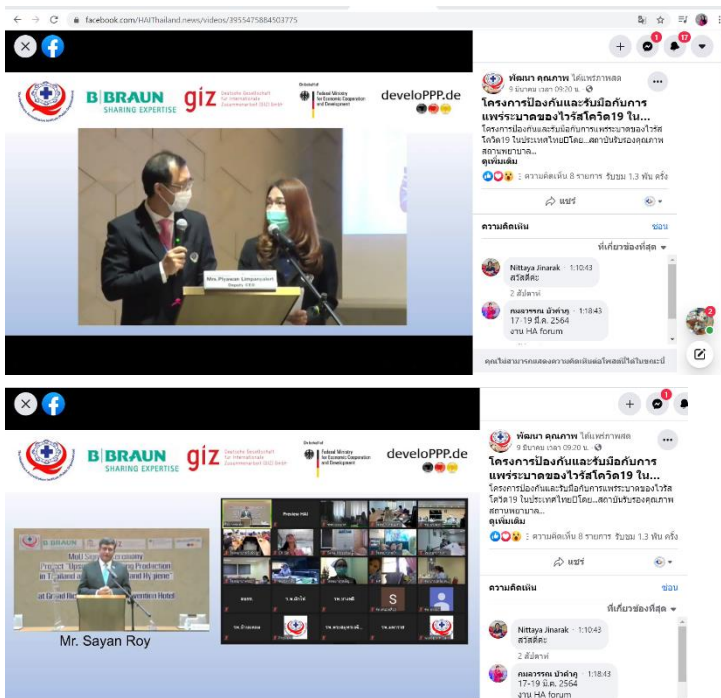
facebook.com/HAIThailand.news/videos/3955457884503775

B|BRAUN SHARING EXPERTISE

giz Deutsche Gesellschaft für Internationale Zusammenarbeit (GIZ) GmbH

Federal Ministry for Economic Cooperation and Development

develoPPP.de

Mrs. Piyawan Limpanyalert Deputy CEO

พัฒนา คุณภาพ ได้แชร์ภาพสด
9 ธันวาคม เวลา 09:20 น.

โครงการป้องกันและรับมือกับการแพร่ระบาดของไวรัสโควิด19 ใน...

โครงการป้องกันและรับมือกับการแพร่ระบาดของไวรัสโควิด19 ในประเทศไทยปีโดย...สถาบันรับรองคุณภาพสถานพยาบาล..
ดูเพิ่มเติม

ความคิดเห็น 8 รายการ รับชม 1.3 พัน ครั้ง

แชร์

ความคิดเห็น ซ่อน

ที่เกี่ยวข้องที่สุด

Nittaya Jinarak 1:10:43
สวัสดีค่ะ
2 สัปดาห์

กมลวรรณ ม้าคำภู 1:18:43
17-19 มี.ค. 2564
งาน HA forum

คุณไม่สามารถแสดงความคิดเห็นต่อโพสต์นี้ได้ในขณะนี้

B|BRAUN SHARING EXPERTISE

giz Deutsche Gesellschaft für Internationale Zusammenarbeit (GIZ) GmbH

Federal Ministry for Economic Cooperation and Development

develoPPP.de

MoU Signing Ceremony
Project "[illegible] Production in Thailand a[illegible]and Hygiene"
at Grand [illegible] Hotel

Mr. Sayan Roy

Precious HAI

S

พัฒนา คุณภาพ ได้แชร์ภาพสด
9 ธันวาคม เวลา 09:20 น.

โครงการป้องกันและรับมือกับการแพร่ระบาดของไวรัสโควิด19 ใน...

โครงการป้องกันและรับมือกับการแพร่ระบาดของไวรัสโควิด19 ในประเทศไทยปีโดย...สถาบันรับรองคุณภาพสถานพยาบาล..
ดูเพิ่มเติม

ความคิดเห็น 8 รายการ รับชม 1.3 พัน ครั้ง

แชร์

ความคิดเห็น ซ่อน

ที่เกี่ยวข้องที่สุด

Nittaya Jinarak 1:10:43
สวัสดีค่ะ
2 สัปดาห์

กมลวรรณ ม้าคำภู 1:18:43
17-19 มี.ค. 2564
งาน HA forum